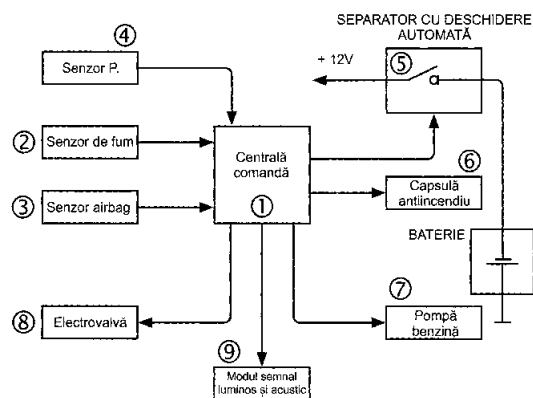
SEPARATOR CU DESCHIDERE AUTOMATĂ

④

Senzor P.

+ 12V

⑤

②

Senzor de fum

Centrală comandă

⑥

③

Senzor airbag

①

Capsulă antiincendiu

BATERIE

⑦

⑧

Electrovalvă

Pompă benzină

⑨

Modul semnal luminos și acustic